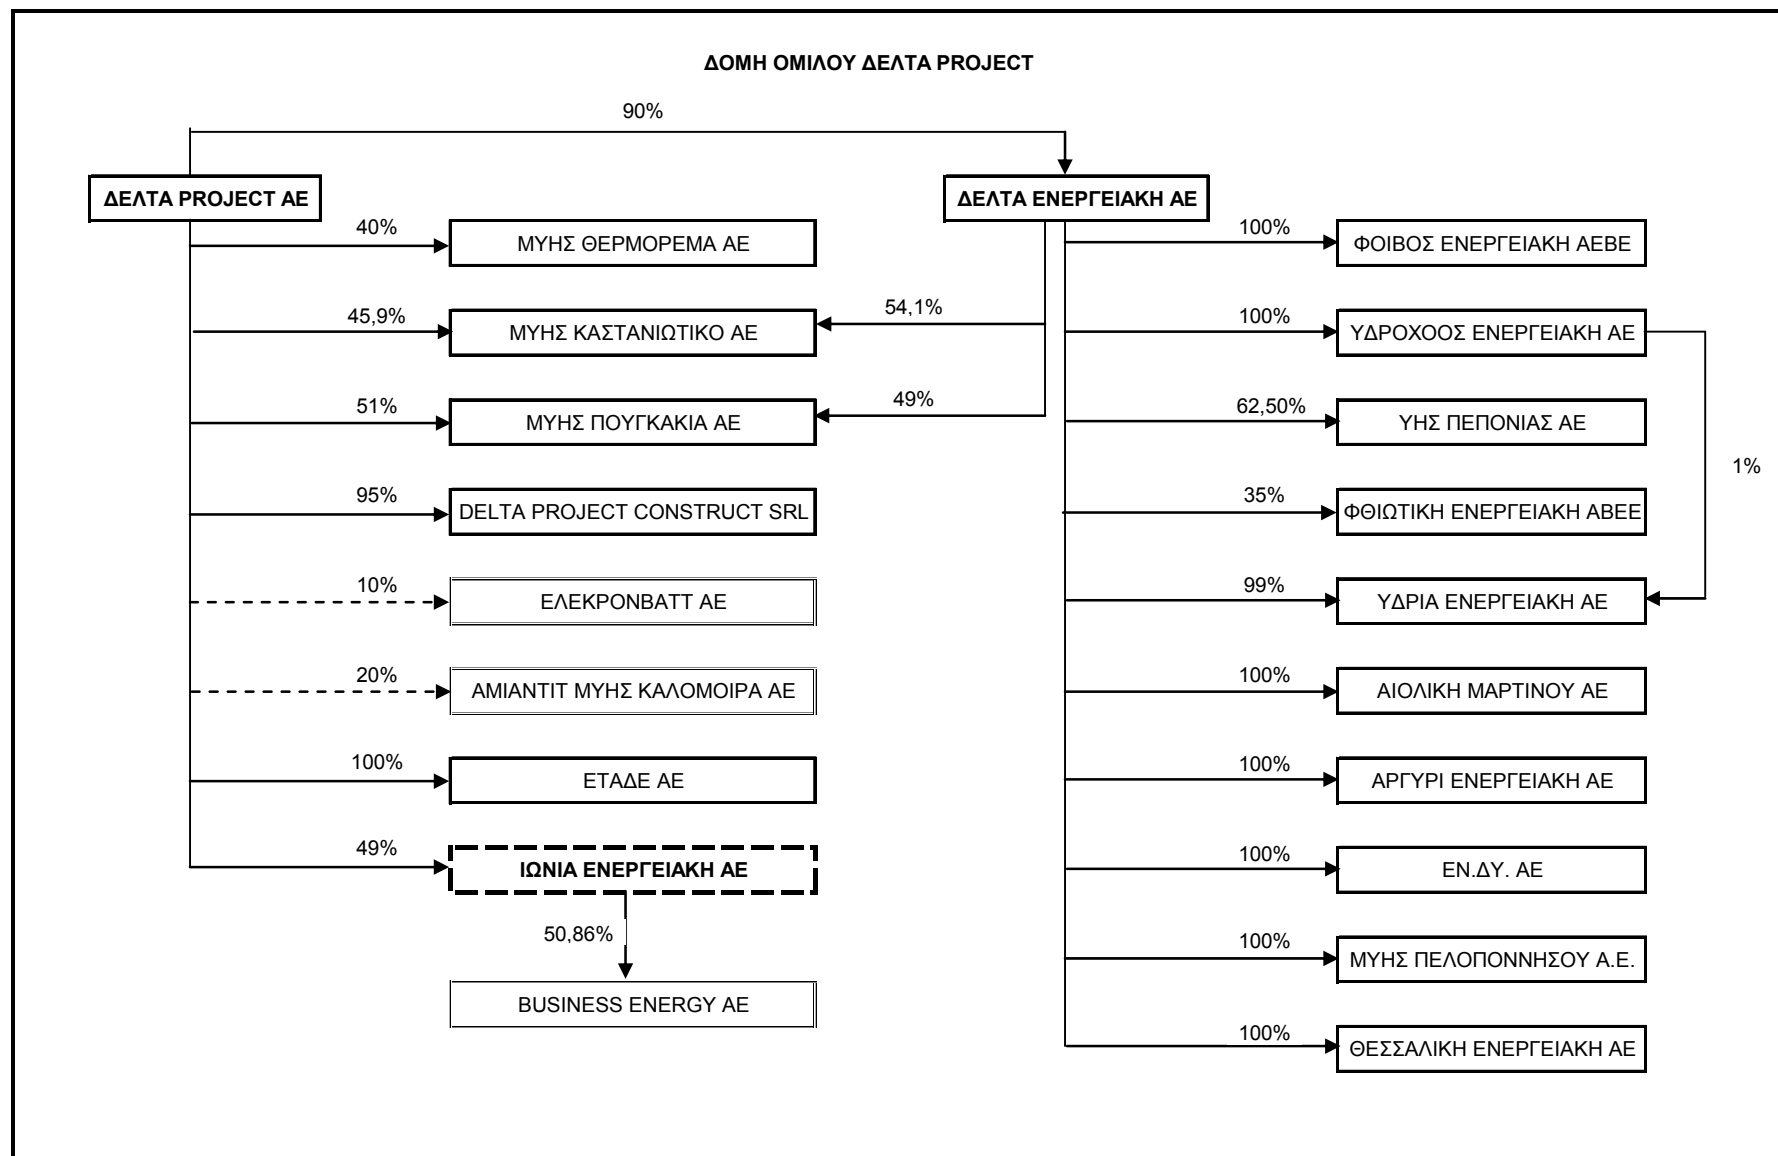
ΔΟΜΗ ΟΜΙΛΟΥ ΔΕΛΤΑ PROJECT

90%

ΔΕΛΤΑ PROJECT AE

ΔΕΛΤΑ ΕΝΕΡΓΕΙΑΚΗ ΑΕ

40%
ΜΥΗΣ ΘΕΡΜΟΡΕΜΑ ΑΕ

45,9%
ΜΥΗΣ ΚΑΣΤΑΝΙΩΤΙΚΟ ΑΕ
54,1%

51%
ΜΥΗΣ ΠΟΥΓΚΑΚΙΑ ΑΕ
49%

95%
DELTA PROJECT CONSTRUCT SRL

10%
ΕΛΕΚΡΟΝΒΑΤΤ ΑΕ

20%
ΑΜΙΑΝΤΙΤ ΜΥΗΣ ΚΑΛΟΜΟΙΡΑ ΑΕ

100%
ΕΤΑΔΕ ΑΕ

49%
ΙΩΝΙΑ ΕΝΕΡΓΕΙΑΚΗ ΑΕ

50,86%
BUSINESS ENERGY AE

100%
ΦΟΙΒΟΣ ΕΝΕΡΓΕΙΑΚΗ ΑΕΒΕ

100%
ΥΔΡΟΧΟΟΣ ΕΝΕΡΓΕΙΑΚΗ ΑΕ

62,50%
ΥΗΣ ΠΕΠΟΝΙΑΣ ΑΕ

1%

35%
ΦΘΙΩΤΙΚΗ ΕΝΕΡΓΕΙΑΚΗ ΑΒΕΕ

99%
ΥΔΡΙΑ ΕΝΕΡΓΕΙΑΚΗ ΑΕ

100%
ΑΙΟΛΙΚΗ ΜΑΡΤΙΝΟΥ ΑΕ

100%
ΑΡΓΥΡΙ ΕΝΕΡΓΕΙΑΚΗ ΑΕ

100%
ΕΝ.ΔΥ. ΑΕ

100%
ΜΥΗΣ ΠΕΛΟΠΟΝΝΗΣΟΥ Α.Ε.

100%
ΘΕΣΣΑΛΙΚΗ ΕΝΕΡΓΕΙΑΚΗ ΑΕ